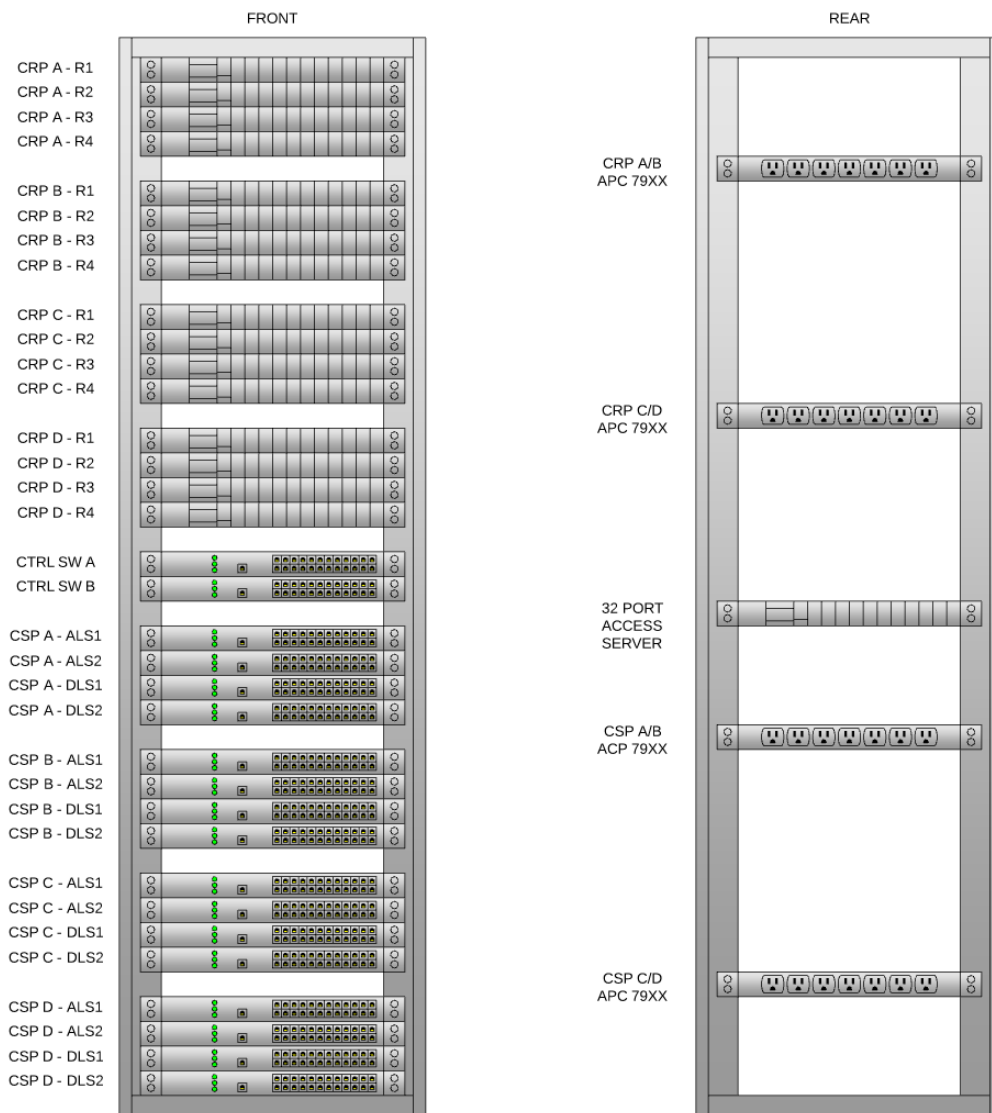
FRONT

CRP A - R1
CRP A - R2
CRP A - R3
CRP A - R4

CRP B - R1
CRP B - R2
CRP B - R3
CRP B - R4

CRP C - R1
CRP C - R2
CRP C - R3
CRP C - R4

CRP D - R1
CRP D - R2
CRP D - R3
CRP D - R4

CTRL SW A
CTRL SW B

CSP A - ALS1
CSP A - ALS2
CSP A - DLS1
CSP A - DLS2

CSP B - ALS1
CSP B - ALS2
CSP B - DLS1
CSP B - DLS2

CSP C - ALS1
CSP C - ALS2
CSP C - DLS1
CSP C - DLS2

CSP D - ALS1
CSP D - ALS2
CSP D - DLS1
CSP D - DLS2

REAR

CRP A/B
APC 79XX

CRP C/D
APC 79XX

32 PORT
ACCESS
SERVER

CSP A/B
ACP 79XX

CSP C/D
APC 79XX